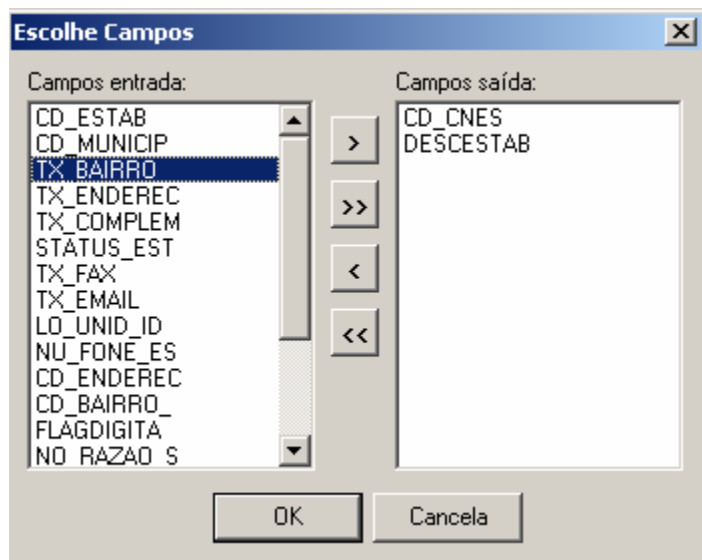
Escolhe Campos

Campos entrada:

CD_ESTAB
CD_MUNICIP
TX_BAIRRO
TX_ENDEREC
TX_COMPLEM
STATUS_EST
TX_FAX
TX_EMAIL
LO_UNID_ID
NU_FONE_ES
CD_ENDEREC
CD_BAIRRO_
FLAGDIGITA
NO_RAZAO_S

>
>>
<
<<

Campos saída:

CD_CNES
DESCESTAB

OK
Cancela